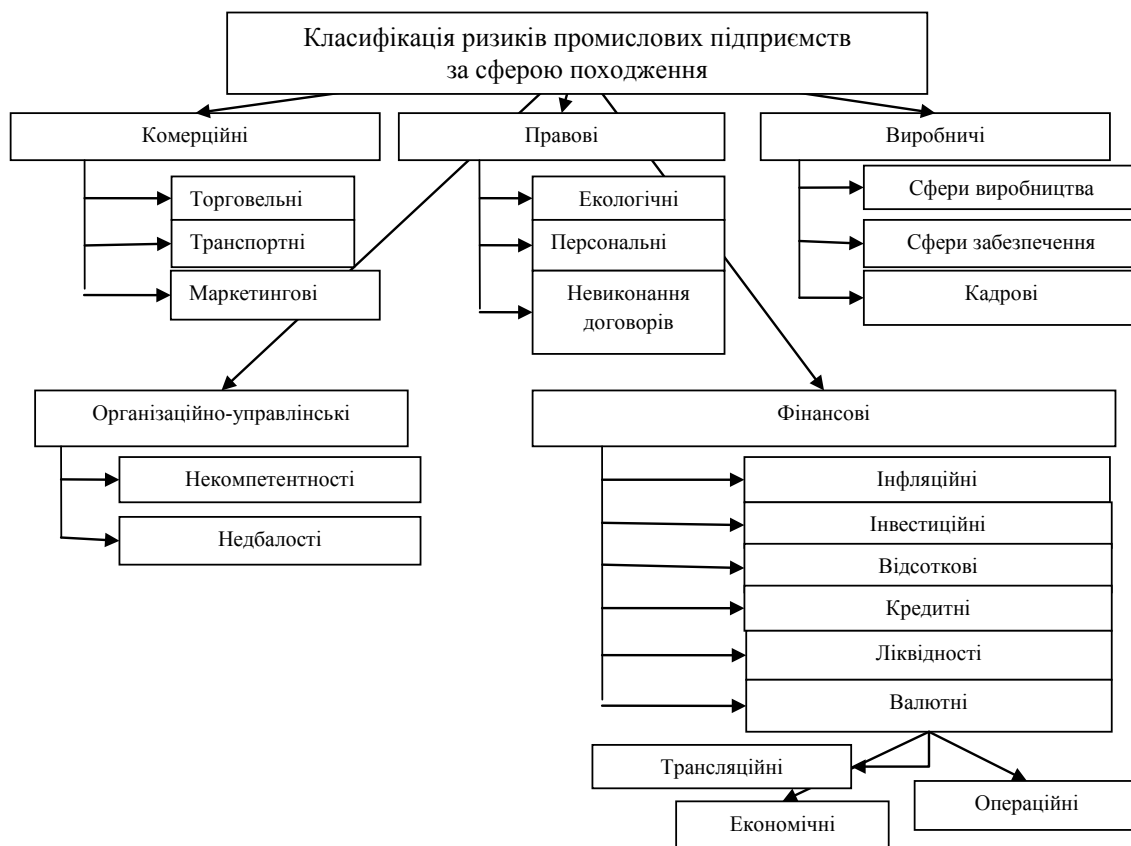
Класифікація ризиків промислових підприємств за сферою походження

Комерційні

Торговельні

Транспортні

Маркетингові

Правові

Екологічні

Персональні

Невиконання договорів

Виробничі

Сфери виробництва

Сфери забезпечення

Кадрові

Організаційно-управлінські

Некомпетентності

Недбалості

Фінансові

Інфляційні

Інвестиційні

Відсоткові

Кредитні

Ліквідності

Валютні

Трансляційні

Економічні

Операційні